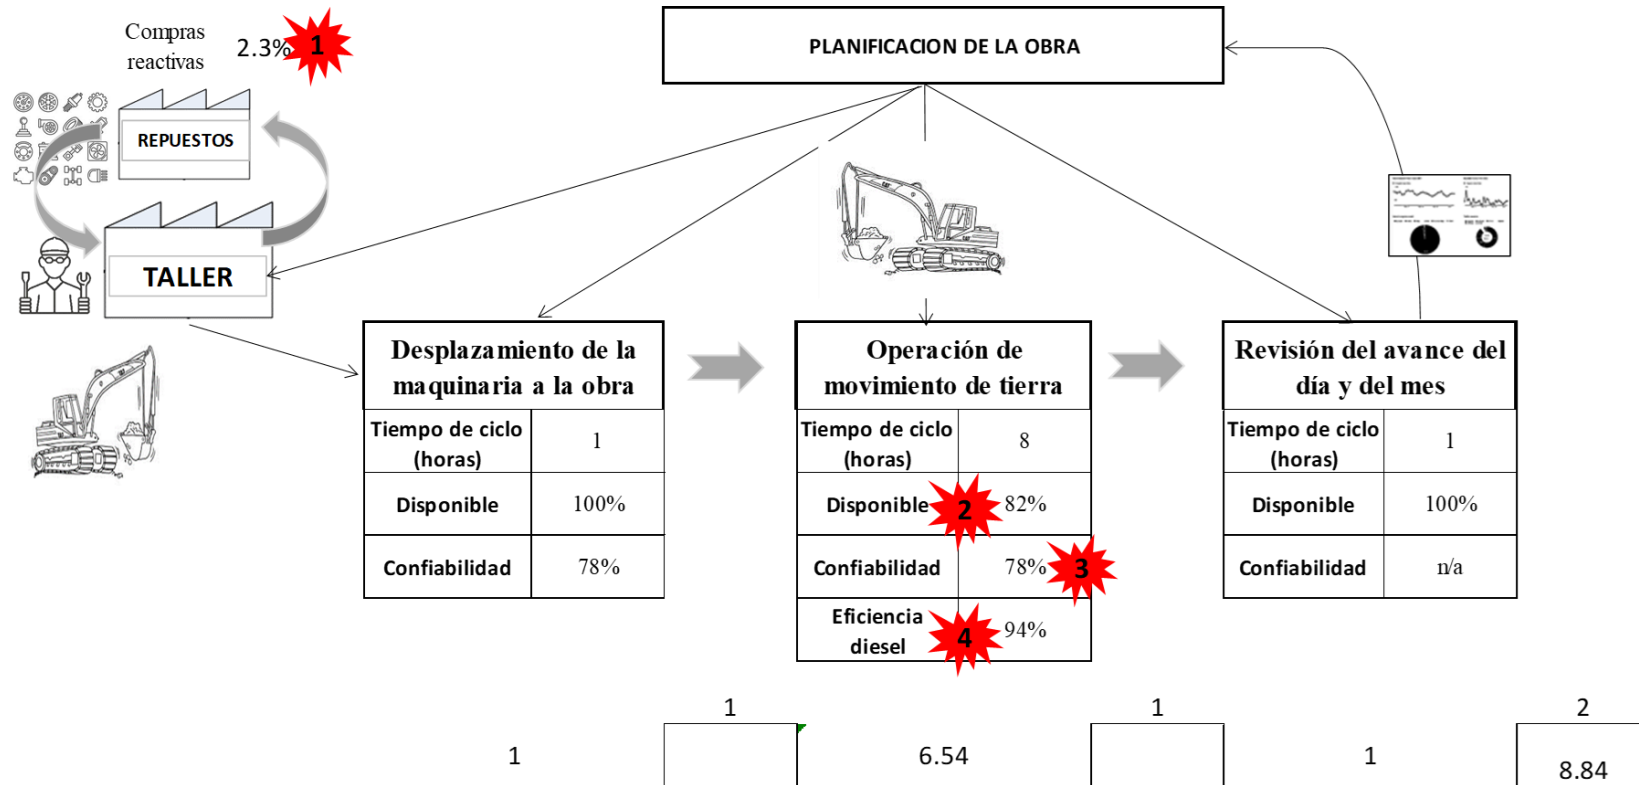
Compras reactivas

2.3%

1

PLANIFICACION DE LA OBRA

REPUESTOS

TALLER

Desplazamiento de la maquinaria a la obra

| Tiempo de ciclo (horas) | 1 |
|---|---|
| Disponible | 100% |
| Confiabilidad | 78% |

Operación de movimiento de tierra

| Tiempo de ciclo (horas) | 8 |
|---|---|
| Disponible 2 | 82% |
| Confiabilidad | 78% 3 |
| Eficiencia diesel 4 | 94% |

Revisión del avance del día y del mes

| Tiempo de ciclo (horas) | 1 |
|---|---|
| Disponible | 100% |
| Confiabilidad | n/a |

1

1

6.54

1

1

2

8.84